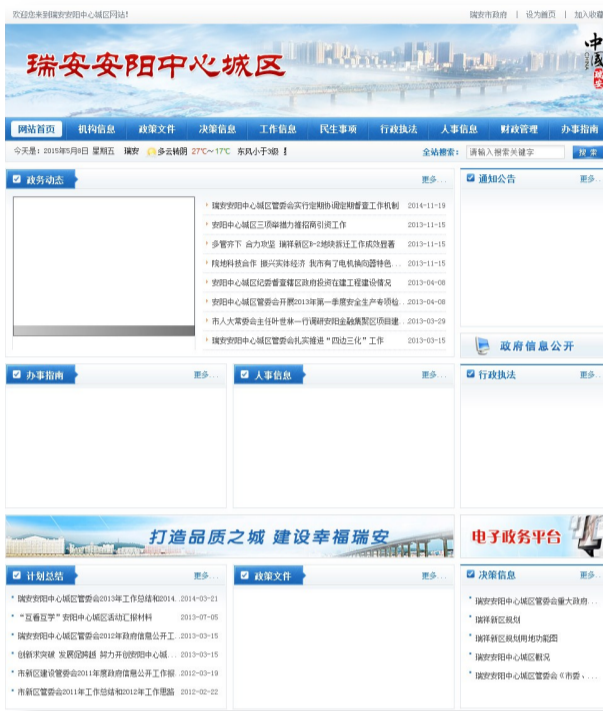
欢迎您来到瑞安安阳中心城区网站!

瑞安市政府 | 设为首页 | 加入收藏

瑞安安阳中心城区

中國

网站首页 机构信息 政务文件 决策信息 工作信息 民生事项 行政执法 人事信息 财政管理 办事指南

今天是：2015年5月8日 星期五 瑞安 多云转阴 27°C～17°C 东风小于3级

全站搜索： 请输入搜索关键字 搜索

政务动态 更多...

| | |
|---|---|
| 瑞安安阳中心城区管委会实行定期协调定期督查工作机制 | 2014-11-19 |
| 安阳中心城区三项举措力推招商引资工作 | 2013-11-15 |
| 多管齐下 合力攻坚 瑞祥新区E-2地块拆迁工作成效显著 | 2013-11-15 |
| 院地科技合作 振兴实体经济 我市有了电机换向器特色... | 2013-11-15 |
| 安阳中心城区纪委督查辖区政府投资在建工程建设情况 | 2013-04-08 |
| 安阳中心城区管委会开展2013年第一季度安全生产专项检... | 2013-04-08 |
| 市人大常委会主任叶世林一行调研安阳金融集聚区项目建... | 2013-03-29 |
| 瑞安安阳中心城区管委会扎实推进"四边三化"工作 | 2013-03-15 |

通知公告 更多...

政府信息公开

办事指南 更多...

人事信息 更多...

行政执法 更多...

打造品质之城 建设幸福瑞安

电子政务平台

计划总结 更多...

| | |
|---|---|
| 瑞安安阳中心城区管委会2013年工作总结和2014... | 2014-03-21 |
| "互看互学"安阳中心城区活动汇报材料 | 2013-07-05 |
| 瑞安安阳中心城区管委会2012年政府信息公开工... | 2013-03-15 |
| 创新求突破 发展保跨越 努力开创安阳中心城... | 2013-03-15 |
| 市新区建设管委会2011年度政府信息公开工作报... | 2012-03-19 |
| 市新区管委会2011年工作总结和2012年工作思路 | 2012-02-22 |

政策文件 更多...

决策信息 更多...

瑞安安阳中心城区管委会重大政府...
瑞祥新区规划
瑞祥新区规划用地功能图
瑞安安阳中心城区概况
瑞安安阳中心城区管委会《市委、...